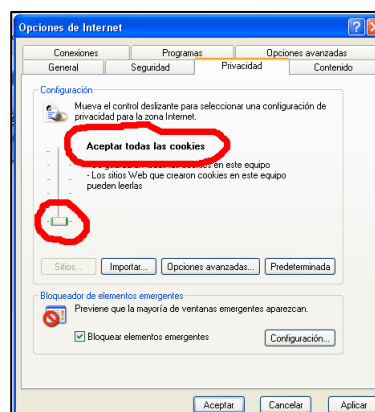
Opciones de Internet

Conexiones | Programas | Opciones avanzadas
General | Seguridad | Privacidad | Contenido

Configuración

Mueva el control deslizante para seleccionar una configuración de privacidad para la zona Internet.

Aceptar todas las cookies

- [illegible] cookies en este equipo
- Los sitios Web que crearon cookies en este equipo pueden leerlas

Sitios... | Importar... | Opciones avanzadas... | Predeterminada

Bloqueador de elementos emergentes

Previene que la mayoría de ventanas emergentes aparezcan.

Bloquear elementos emergentes | Configuración...

Aceptar | Cancelar | Aplicar